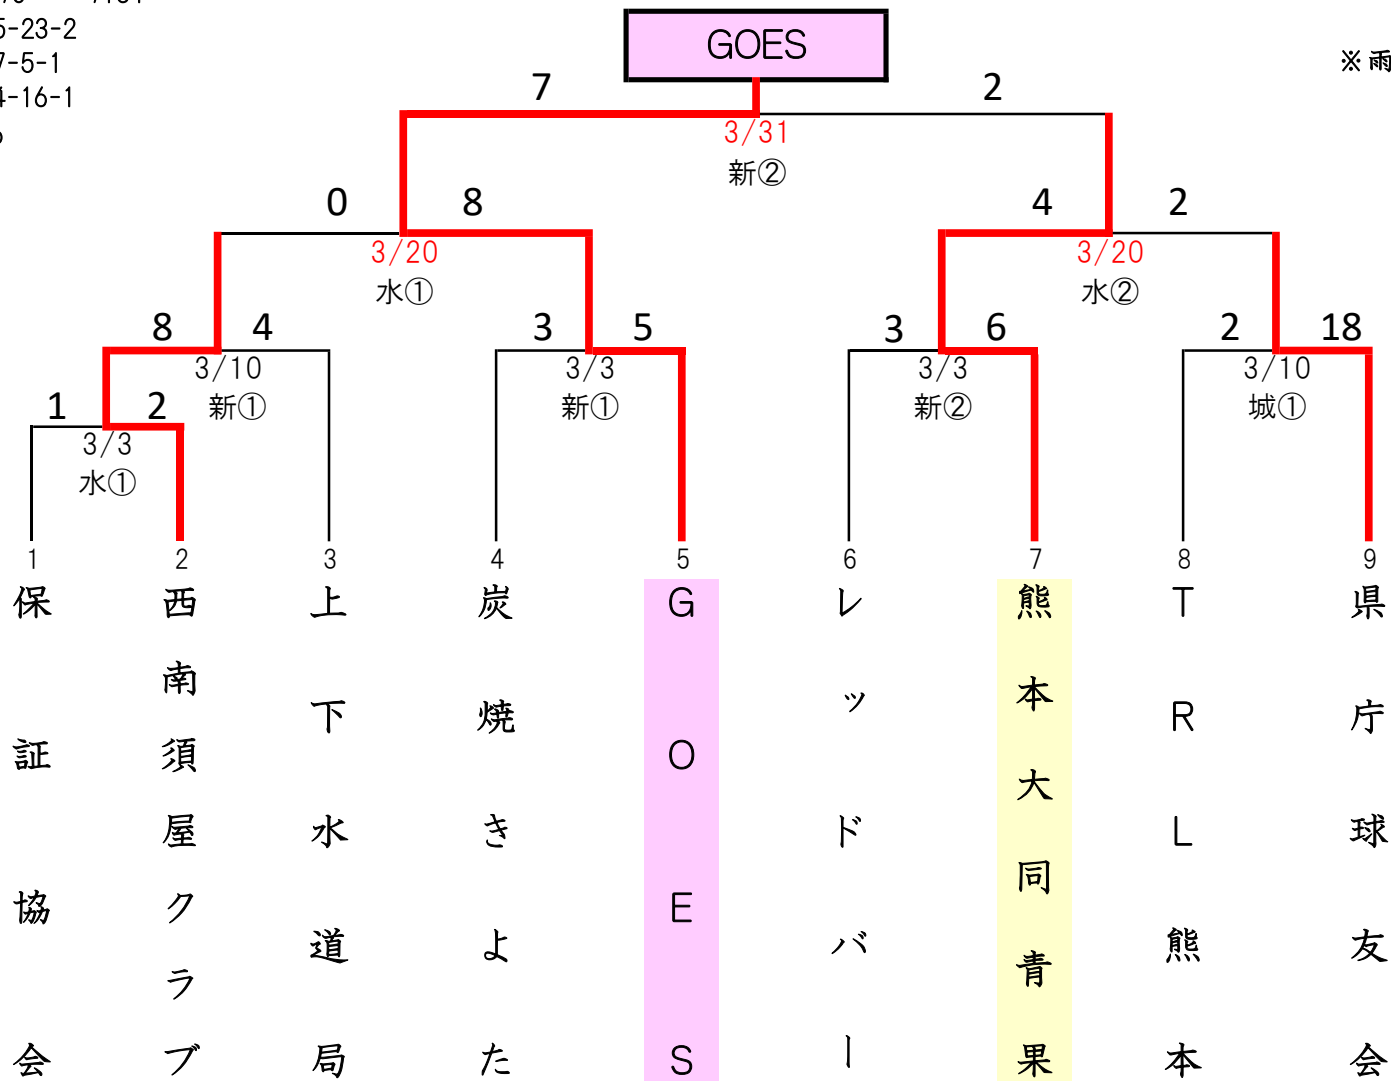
5-23-2
7-5-1
4-16-1

GOES

※雨

7 2
3/31
新②

0 8 4 2
3/20
水①
3/20
水②

8 4 3 5 3 6 2 18
3/10
新①
3/3
新①
3/3
新②
3/10
城①

1 2
3/3
水①

1 2 3 4 5 6 7 8 9

保証協会
西南須屋クラブ
上下水道局
炭焼きよた
GOES
レッドバー
熊本大同青果
TRL熊本
県庁球友会